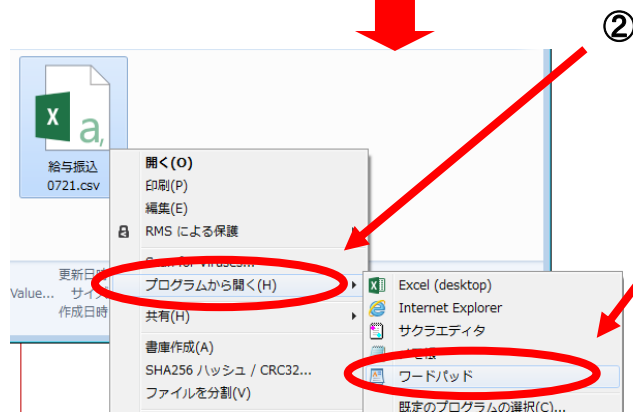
②

給与振込
0721.csv

開く(O)
印刷(P)
編集(E)
RMS による保護
S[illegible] for viruses...
プログラムから開く(H)
共有(H)
書庫作成(A)
SHA256 ハッシュ / CRC32...
ファイルを分割(V)

更新日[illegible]
Value... サイ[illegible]
作成日時

Excel (desktop)
Internet Explorer
サクラエディタ
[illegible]
ワードパッド
既定のプログラムの選択(C)...